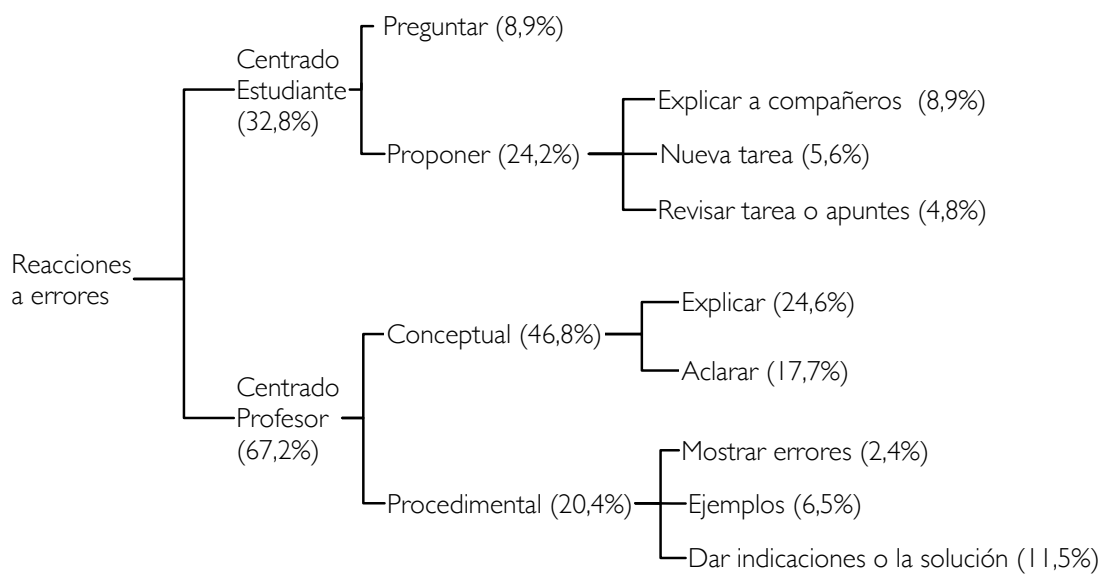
Reacciones a errores

Centrado Estudiante (32,8%)

Preguntar (8,9%)

Proponer (24,2%)

Explicar a compañeros (8,9%)

Nueva tarea (5,6%)

Revisar tarea o apuntes (4,8%)

Centrado Profesor (67,2%)

Conceptual (46,8%)

Explicar (24,6%)

Aclarar (17,7%)

Procedimental (20,4%)

Mostrar errores (2,4%)

Ejemplos (6,5%)

Dar indicaciones o la solución (11,5%)